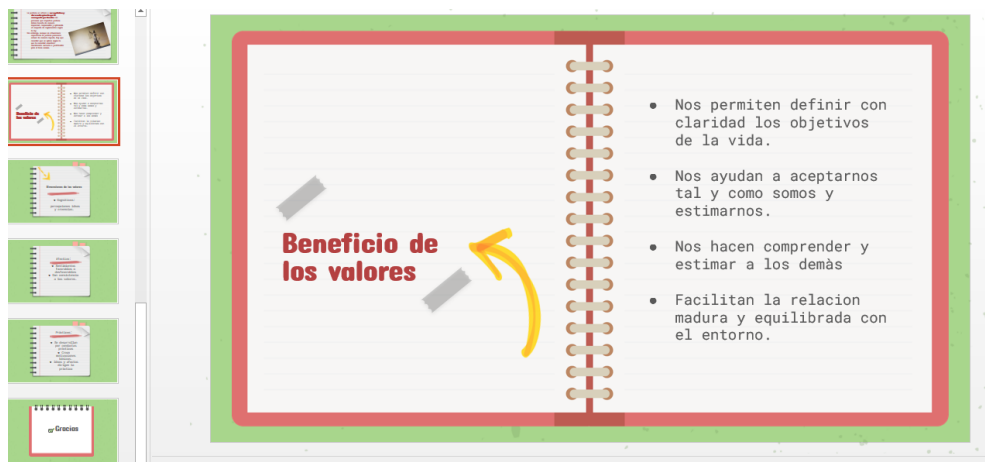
Beneficio de los valores

● Nos permiten definir con claridad los objetivos de la vida.

● Nos ayudan a aceptarnos tal y como somos y estimarnos.

● Nos hacen comprender y estimar a los demàs

● Facilitan la relacion madura y equilibrada con el entorno.

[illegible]

Beneficio de los valores

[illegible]

Gracias